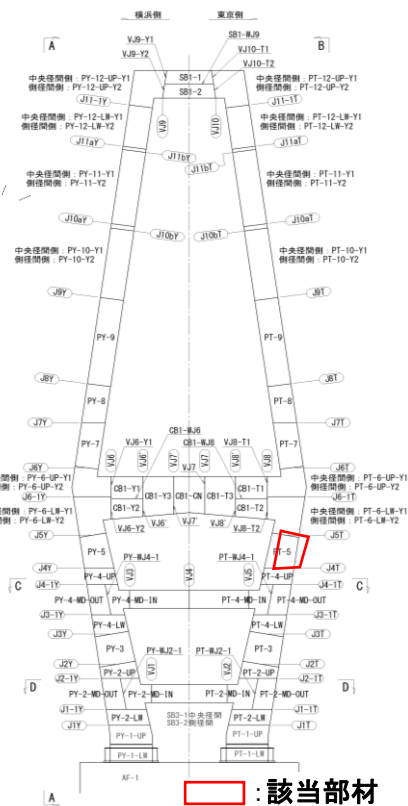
横浜側　東京側

A　B

VJ9-Y1
VJ9-Y2
SB1-WJ9
VJ10-T1
VJ10-T2
SB1-1
SB1-2

中央径間側：PY-12-UP-Y1
側径間側：PY-12-UP-Y2
中央径間側：PT-12-UP-Y1
側径間側：PT-12-UP-Y2

J11-1Y
J11-1T
VJ9
VJ10

中央径間側：PY-12-LW-Y1
側径間側：PY-12-LW-Y2
中央径間側：PT-12-LW-Y1
側径間側：PT-12-LW-Y2

J11aY
J11aT
J11bY
J11bT

中央径間側：PY-11-Y1
側径間側：PY-11-Y2
中央径間側：PT-11-Y1
側径間側：PT-11-Y2

J10aY
J10aT
J10bY
J10bT

中央径間側：PY-10-Y1
側径間側：PY-10-Y2
中央径間側：PT-10-Y1
側径間側：PT-10-Y2

J9Y
J9T
PY-9
PT-9
J8Y
J8T
PY-8
PT-8
J7Y
J7T
PY-7
PT-7

CB1-WJ6
VJ6-Y1
CB1-WJ8
VJ8-T1
VJ6
VJ6'
VJ7
VJ7'
VJ8'
VJ8

J6Y
J6T
中央径間側：PY-6-UP-Y1
側径間側：PY-6-UP-Y2
中央径間側：PT-6-UP-Y1
側径間側：PT-6-UP-Y2
J6-1Y
J6-1T
CB1-Y1
CB1-Y2
CB1-Y3
CB1-CN
CB1-T3
CB1-T1
CB1-T2
中央径間側：PY-6-LW-Y1
側径間側：PY-6-LW-Y2
中央径間側：PT-6-LW-Y1
側径間側：PT-6-LW-Y2
VJ6-Y2
VJ7
VJ7'
VJ8'
VJ8-T2
J5Y
J5T

PY-5
PT-5
PY-WJ4-1
PT-WJ4-1
J4Y
J4T
VJ3
VJ4
VJ5
PY-4-UP
PT-4-UP
C　C
J4-1Y
J4-1T
PY-4-MD-OUT
PY-4-MD-IN
PT-4-MD-IN
PT-4-MD-OUT
J3-1Y
J3-1T
PY-4-LW
PT-4-LW
J3Y
J3T
PY-3
PT-3
PY-WJ2-1
PT-WJ2-1
VJ1
VJ2
J2Y
J2T
PY-2-UP
PT-2-UP
J2-1Y
J2-1T
D　D
PY-2-MD-OUT
PY-2-MD-IN
PT-2-MD-IN
PT-2-MD-OUT
J1-1Y
J1-1T
PY-2-LW
PT-2-LW
SB3-1中央径間
SB3-2側径間
J1Y
J1T
PY-1-UP
PT-1-UP
PY-1-LW
PT-1-LW
AF-1
A

:該当部材